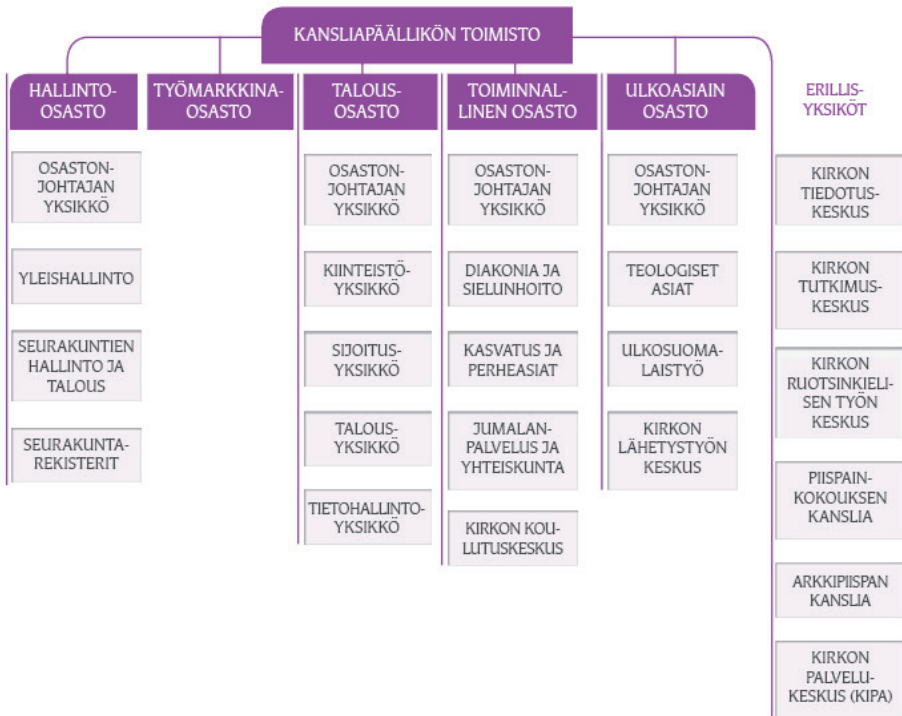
KANSLIAPÄÄLLIKÖN TOIMISTO

HALLINTO-OSASTO

OSASTON-JOHTAJAN YKSIKKÖ

YLEISHALLINTO

SEURAKUNTIEN HALLINTO JA TALOUS

SEURAKUNTA-REKISTERIT

TYÖMARKKINA-OSASTO

TALOUS-OSASTO

OSASTON-JOHTAJAN YKSIKKÖ

KIINTEISTÖ-YKSIKKÖ

SIJOITUS-YKSIKKÖ

TALOUS-YKSIKKÖ

TIETOHALLINTO-YKSIKKÖ

TOIMINNAL-LINEN OSASTO

OSASTON-JOHTAJAN YKSIKKÖ

DIAKONIA JA SIELUNHOITO

KASVATUS JA PERHEASIAT

JUMALAN-PALVELUS JA YHTEISKUNTA

KIRKON KOU-LUTUSKESKUS

ULKOASIAIN OSASTO

OSASTON-JOHTAJAN YKSIKKÖ

TEOLOGISET ASIAT

ULKOSUOMA-LAISTYÖ

KIRKON LÄHETYSTYÖN KESKUS

ERILLIS-YKSIKÖT

KIRKON TIEDOTUS-KESKUS

KIRKON TUTKIMUS-KESKUS

KIRKON RUOTSINKIELI-SEN TYÖN KESKUS

PIISPAIN-KOKOUKSEN KANSLIA

ARKKIPIISPAN KANSLIA

KIRKON PALVELU-KESKUS (KIPA)